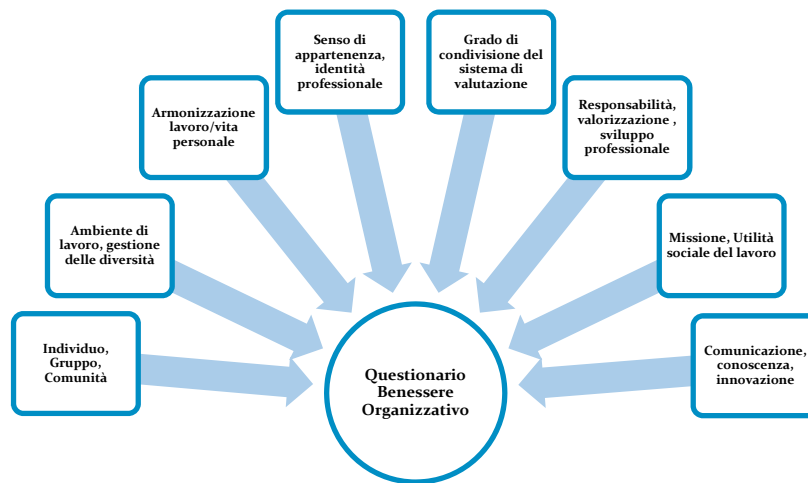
Individuo, Gruppo, Comunità

Ambiente di lavoro, gestione delle diversità

Armonizzazione lavoro/vita personale

Senso di appartenenza, identità professionale

Grado di condivisione del sistema di valutazione

Responsabilità, valorizzazione , sviluppo professionale

Missione, Utilità sociale del lavoro

Comunicazione, conoscenza, innovazione

Questionario Benessere Organizzativo